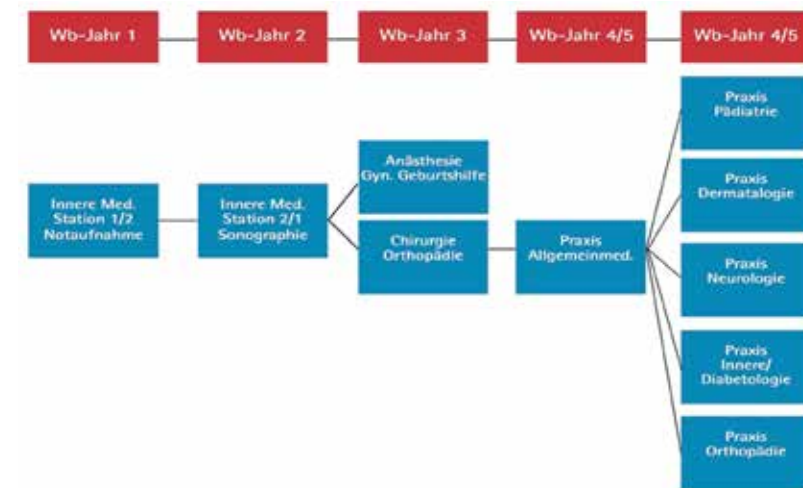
Wb-Jahr 1

Wb-Jahr 2

Wb-Jahr 3

Wb-Jahr 4/5

Wb-Jahr 4/5

Innere Med.
Station 1/2
Notaufnahme

Innere Med.
Station 2/1
Sonographie

Anästhesie
Gyn. Geburtshilfe

Chirurgie
Orthopädie

Praxis
Allgemeinmed.

Praxis
Pädiatrie

Praxis
Dermatalogie

Praxis
Neurologie

Praxis
Innere/
Diabetologie

Praxis
Orthopädie